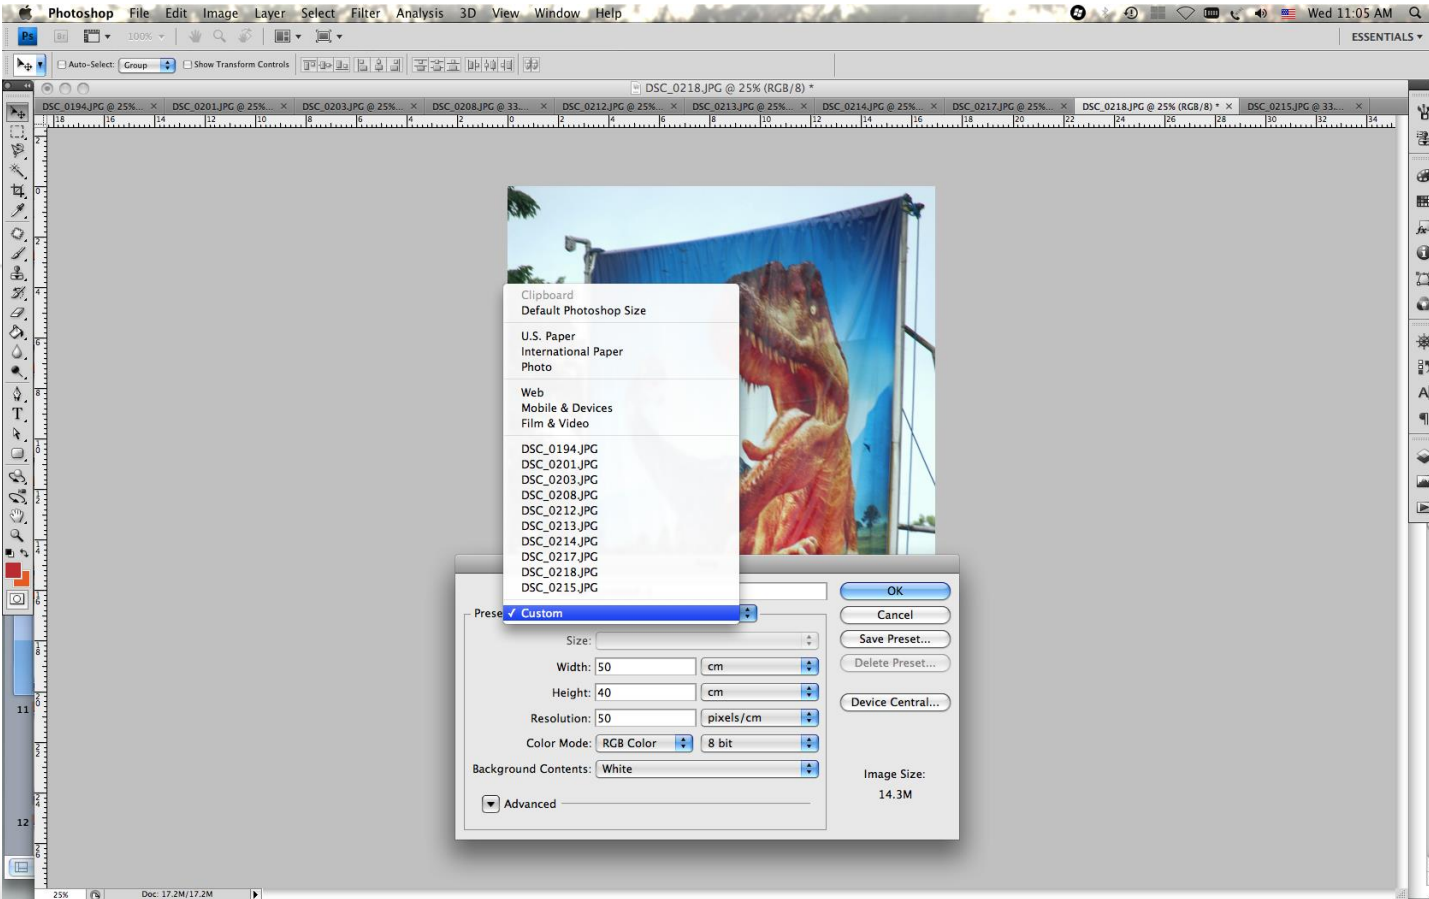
Photoshop File Edit Image Layer Select Filter Analysis 3D View Window Help

Wed 11:05 AM

ESSENTIALS ▾

100%

Auto-Select: Group Show Transform Controls

DSC_0218.JPG @ 25% (RGB/8) *

DSC_0194.JPG @ 25%... × DSC_0201.JPG @ 25%... × DSC_0203.JPG @ 25%... × DSC_0208.JPG @ 33... × DSC_0212.JPG @ 25%... × DSC_0213.JPG @ 25%... × DSC_0214.JPG @ 25%... × DSC_0217.JPG @ 25%... × DSC_0218.JPG @ 25% (RGB/8) * × DSC_0215.JPG @ 33... ×

18 16 14 12 10 8 6 4 2 0 2 4 6 8 10 12 14 16 18 20 22 24 26 28 30 32 34

Clipboard
Default Photoshop Size

U.S. Paper
International Paper
Photo

Web
Mobile & Devices
Film & Video

DSC_0194.JPG
DSC_0201.JPG
DSC_0203.JPG
DSC_0208.JPG
DSC_0212.JPG
DSC_0213.JPG
DSC_0214.JPG
DSC_0217.JPG
DSC_0218.JPG
DSC_0215.JPG

Prese ✓ Custom

Size:

Width: 50 cm

Height: 40 cm

Resolution: 50 pixels/cm

Color Mode: RGB Color 8 bit

Background Contents: White

Advanced

OK

Cancel

Save Preset...

Delete Preset...

Device Central...

Image Size:
14.3M

11

12

25% Doc: 17.2M/17.2M